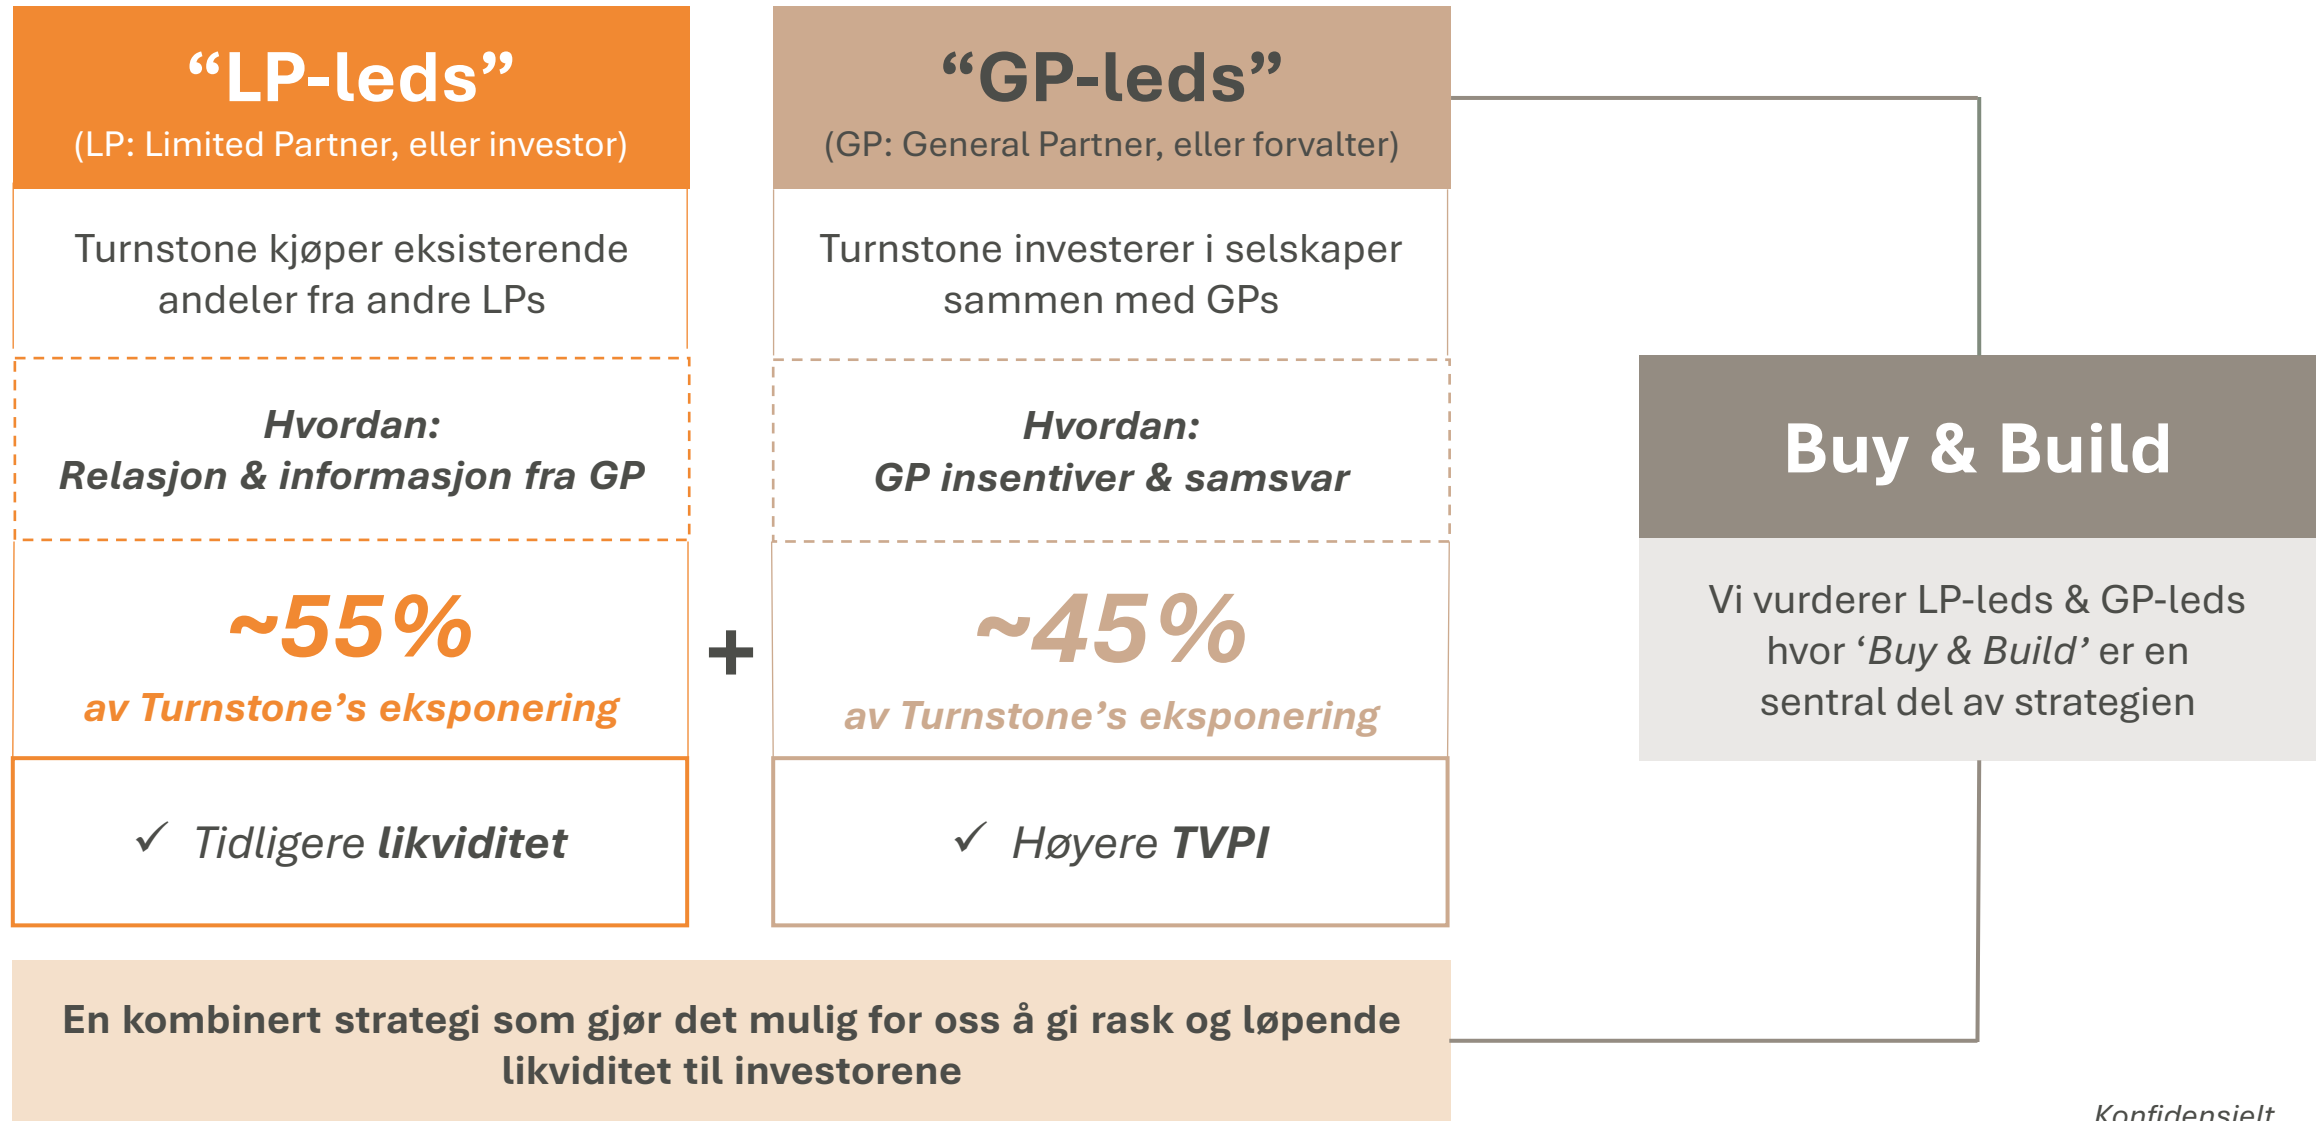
“LP-leds”
(LP: Limited Partner, eller investor)

Turnstone kjøper eksisterende andeler fra andre LPs

Hvordan:
Relasjon & informasjon fra GP

~55%
av Turnstone’s eksponering

✓ Tidligere likviditet

+

“GP-leds”
(GP: General Partner, eller forvalter)

Turnstone investerer i selskaper sammen med GPs

Hvordan:
GP insentiver & samsvar

~45%
av Turnstone’s eksponering

✓ Høyere TVPI

Buy & Build

Vi vurderer LP-leds & GP-leds hvor ‘Buy & Build’ er en sentral del av strategien

En kombinert strategi som gjør det mulig for oss å gi rask og løpende likviditet til investorene

Konfidensielt